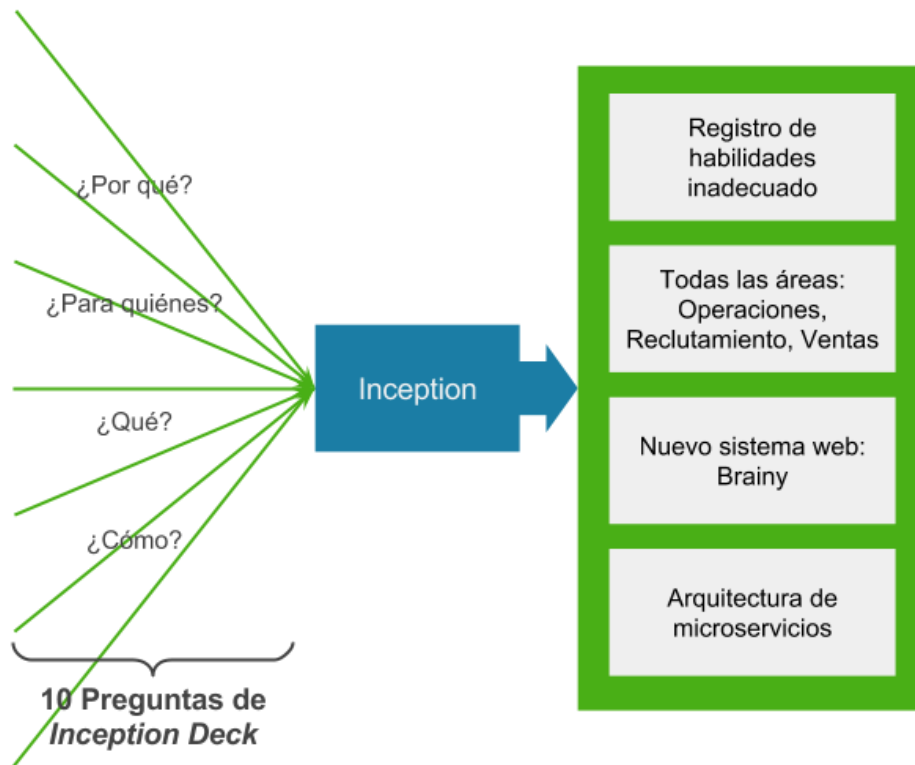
¿Por qué?

¿Para quiénes?

¿Qué?

¿Cómo?

10 Preguntas de *Inception Deck*

Inception

Registro de habilidades inadecuado

Todas las áreas: Operaciones, Reclutamiento, Ventas

Nuevo sistema web: Brainy

Arquitectura de microservicios